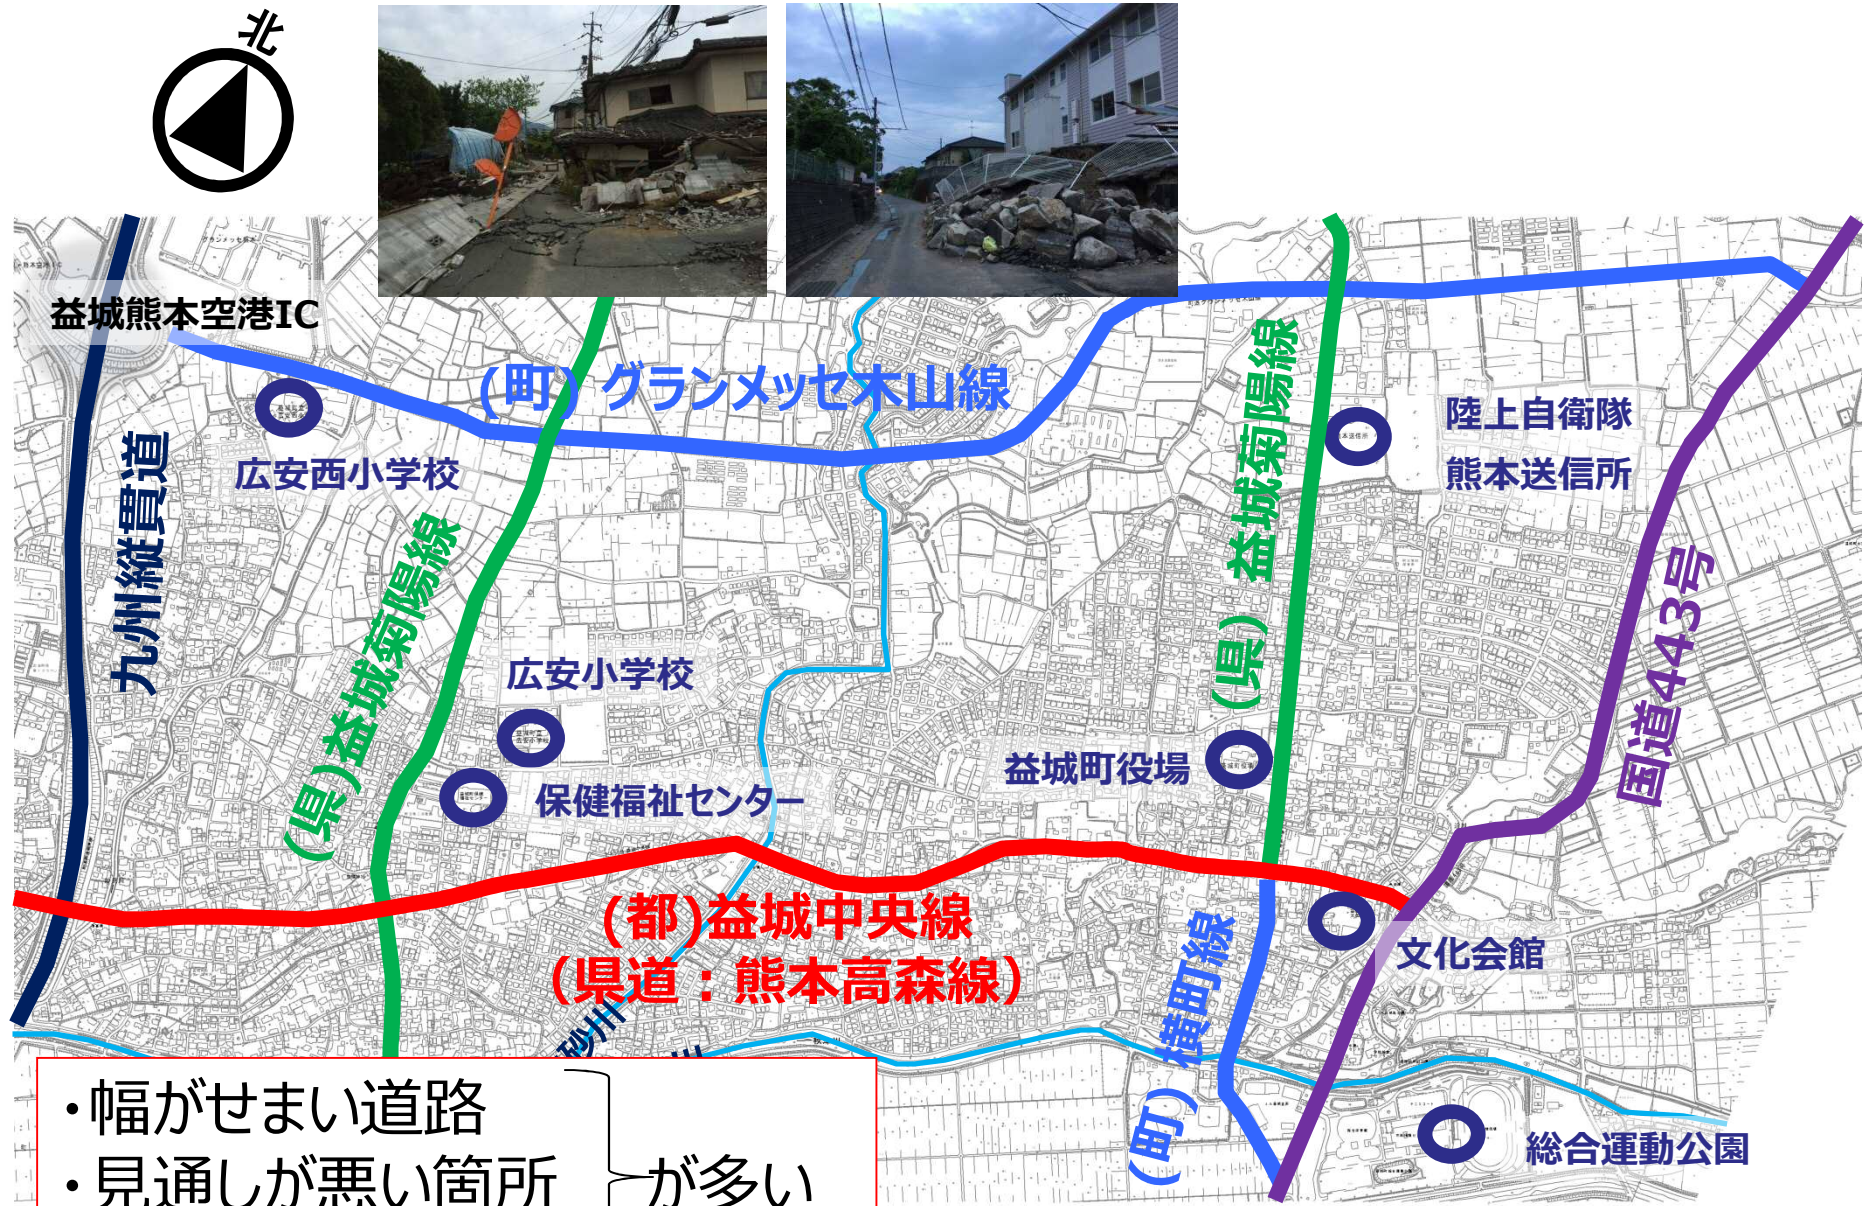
北

益城熊本空港IC

九州縦貫道

(町) グランメッセ木山線

広安西小学校

(県)益城菊陽線

(県) 益城菊陽線

陸上自衛隊

熊本送信所

国道443号

広安小学校

保健福祉センター

益城町役場

(都)益城中央線

(県道：熊本高森線)

(町) 横町線

文化会館

総合運動公園

秋津川

・幅がせまい道路

・見通しが悪い箇所

が多い